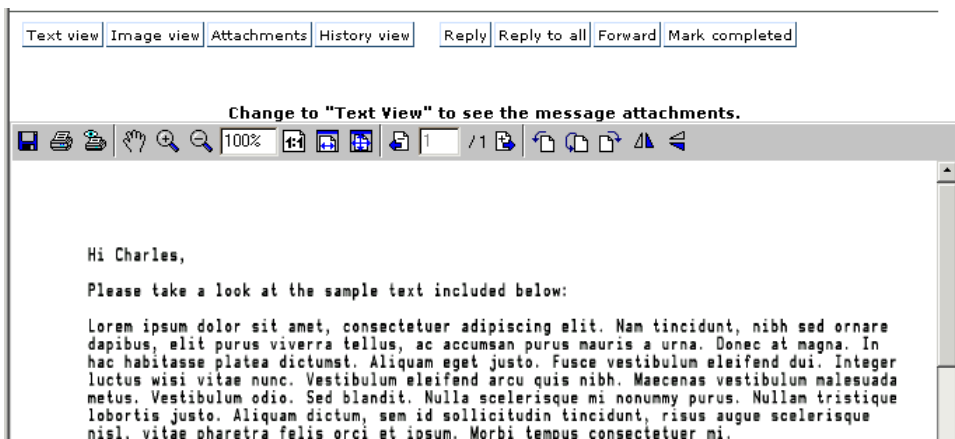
Text view | Image view | Attachments | History view | Reply | Reply to all | Forward | Mark completed

Change to "Text View" to see the message attachments.

100%

1

/1

Hi Charles,

Please take a look at the sample text included below:

Lorem ipsum dolor sit amet, consectetuer adipiscing elit. Nam tincidunt, nibh sed ornare dapibus, elit purus viverra tellus, ac accumsan purus mauris a urna. Donec at magna. In hac habitasse platea dictumst. Aliquam eget justo. Fusce vestibulum eleifend dui. Integer luctus wisi vitae nunc. Vestibulum eleifend arcu quis nibh. Maecenas vestibulum malesuada metus. Vestibulum odio. Sed blandit. Nulla scelerisque mi nonummy purus. Nullam tristique lobortis justo. Aliquam dictum, sem id sollicitudin tincidunt, risus augue scelerisque nisl, vitae pharetra felis orci et ipsum. Morbi tempus consectetuer mi.